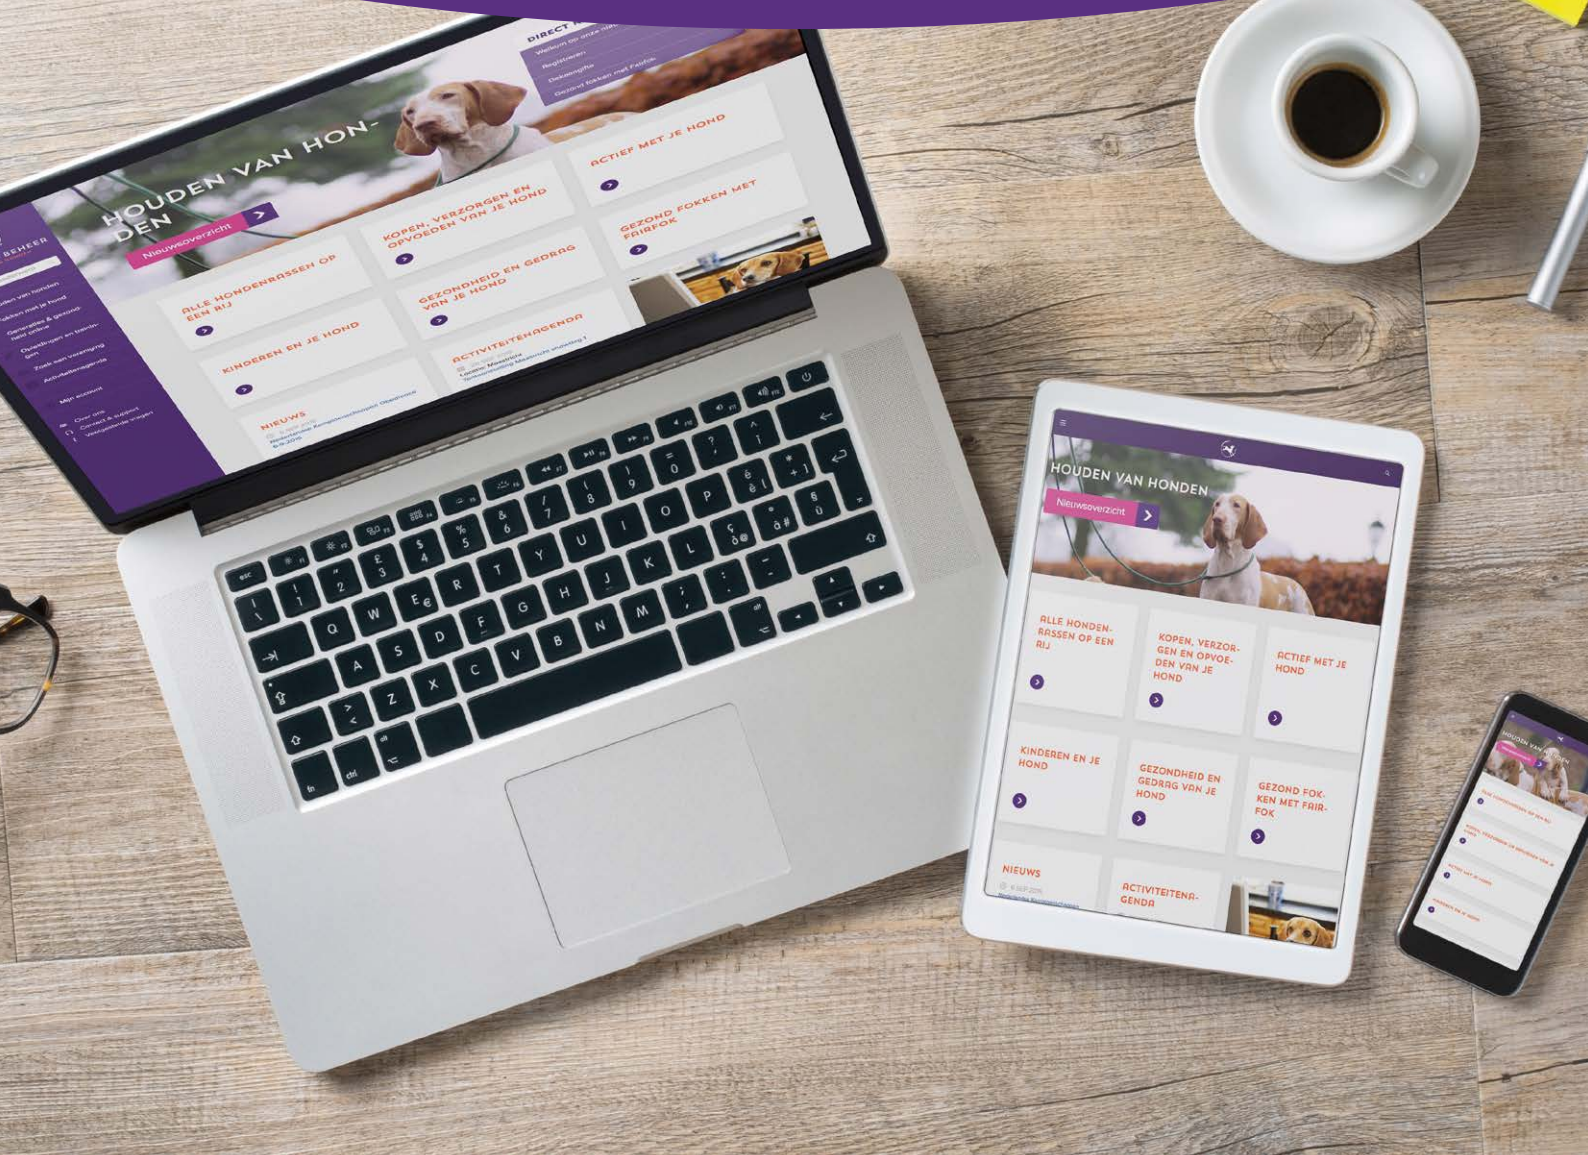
DIRECT
Welkom bij onze site
Registreren
Dekkingsfio
Gezond fokken met Fairfok

BEHEER
Houden van honden
Fokken met je hond
Generatief & gezond
Opleidingen en trainingen
Zoek een vereniging
Activiteitenagenda
Mijn account
Over ons
Contact & support
Veelgestelde vragen

HOUDEN VAN HONDEN
Nieuwsoverzicht
ALLE HONDENRASSEN OP EEN RIJ
KOPEN, VERZORGEN EN OPVOEDEN VAN JE HOND
ACTIEF MET JE HOND
KINDEREN EN JE HOND
GEZONDHEID EN GEDRAG VAN JE HOND
GEZOND FOKKEN MET FAIRFOK
NIEUWS
ACTIVITEITENAGENDA

esc
!
1
@
2
£
3
$
4
%
5
&
6
/
7
(
8
)
9
=
0
?
'
^
ì
*
+
]
Q
W
E
€
R
T
Y
U
I
O
P
è
é
[
§
ù
A
S
D
F
G
H
J
K
L
ç
ò
@
°
à
#
>
<
Z
X
C
V
B
N
M
;
,
:
.
_
-
fn
ctrl
alt

HOUDEN VAN HONDEN
Nieuwsoverzicht
ALLE HONDENRASSEN OP EEN RIJ
KOPEN, VERZORGEN EN OPVOEDEN VAN JE HOND
ACTIEF MET JE HOND
KINDEREN EN JE HOND
GEZONDHEID EN GEDRAG VAN JE HOND
GEZOND FOKKEN MET FAIRFOK
NIEUWS
ACTIVITEITENAGENDA

HOUDEN VAN HONDEN